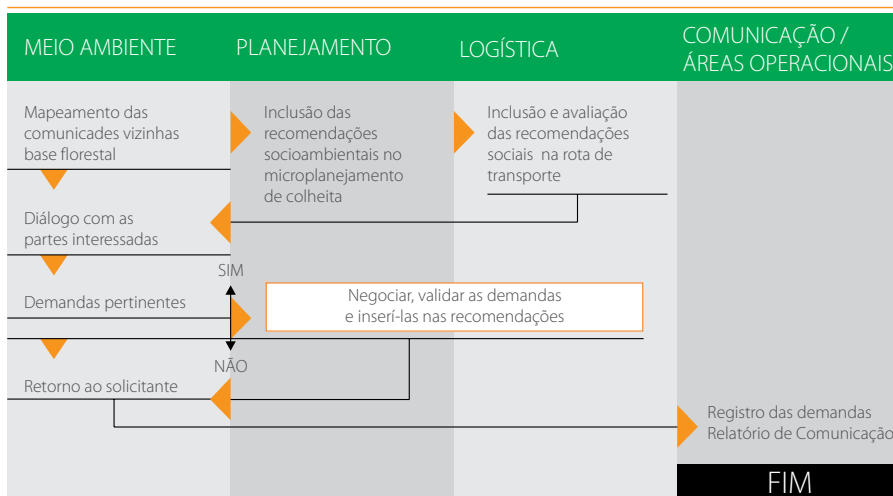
MEIO AMBIENTE

PLANEJAMENTO

LOGÍSTICA

COMUNICAÇÃO / ÁREAS OPERACIONAIS

Mapeamento das comunicades vizinhas base florestal

Inclusão das recomendações socioambientais no microplanejamento de colheita

Inclusão e avaliação das recomendações sociais na rota de transporte

Diálogo com as partes interessadas

SIM

Demandas pertinentes

Negociar, validar as demandas e inserí-las nas recomendações

NÃO

Retorno ao solicitante

Registro das demandas Relatório de Comunicação

FIM